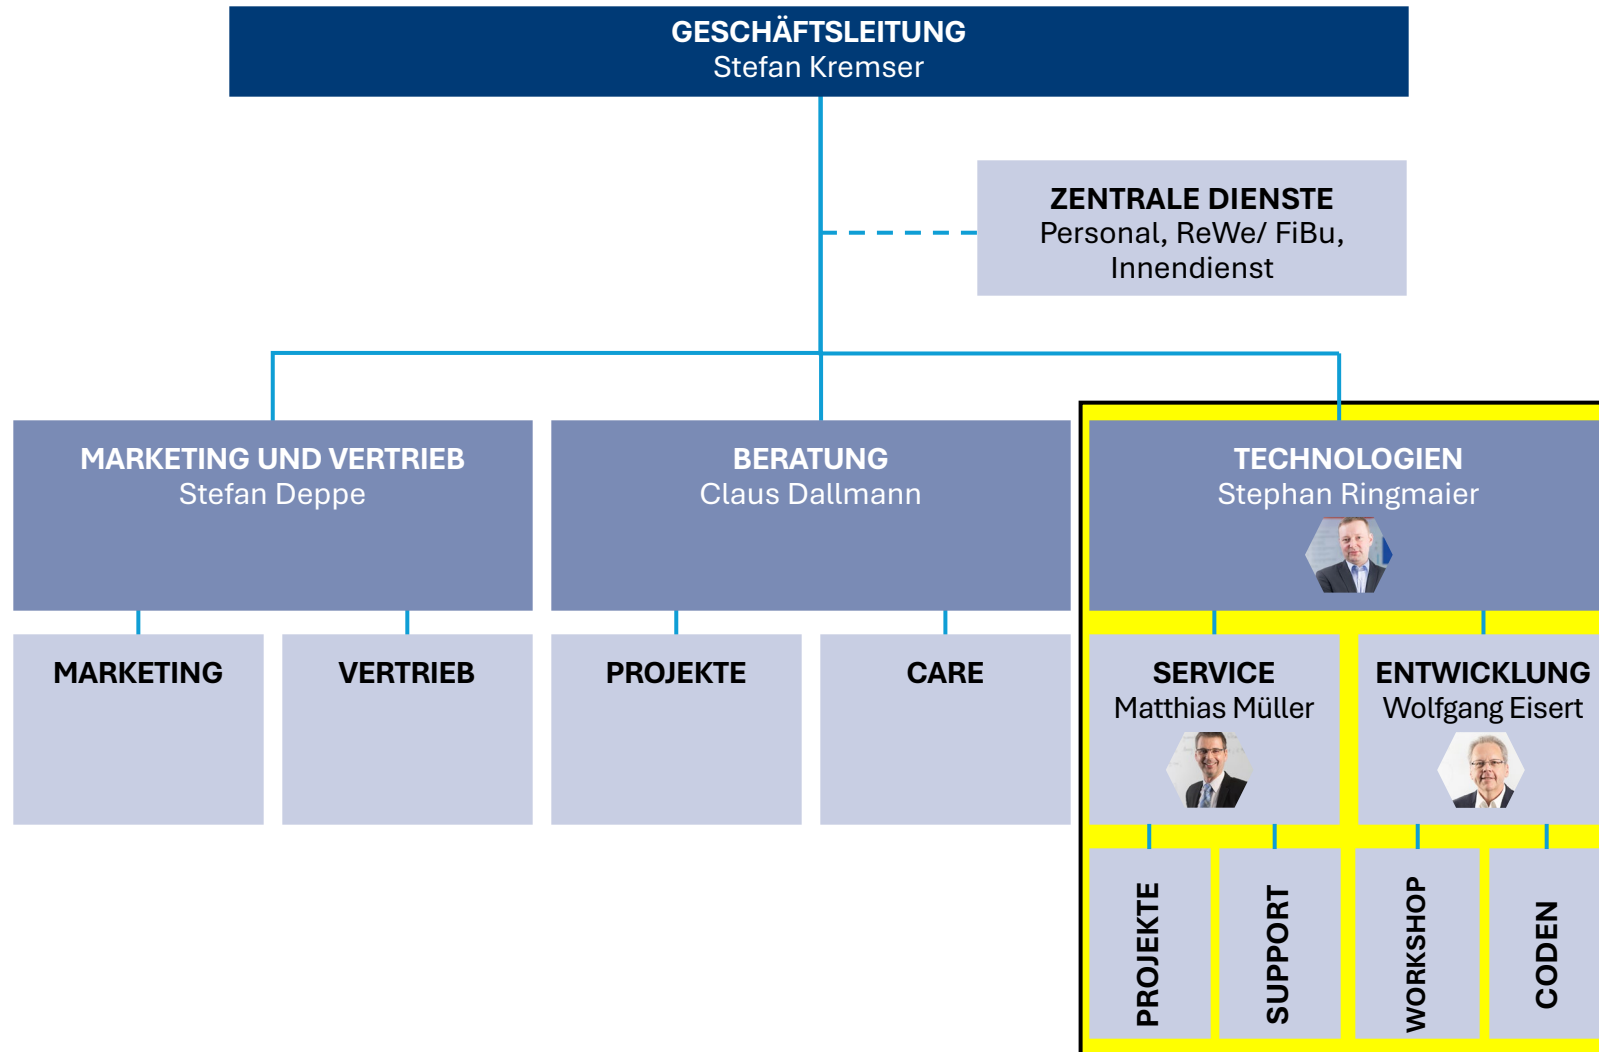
GESCHÄFTSLEITUNG
Stefan Kremser

ZENTRALE DIENSTE
Personal, ReWe/ FiBu, Innendienst

MARKETING UND VERTRIEB
Stefan Deppe

BERATUNG
Claus Dallmann

TECHNOLOGIEN
Stephan Ringmaier

MARKETING

VERTRIEB

PROJEKTE

CARE

SERVICE
Matthias Müller

ENTWICKLUNG
Wolfgang Eisert

PROJEKTE

SUPPORT

WORKSHOP

CODEN